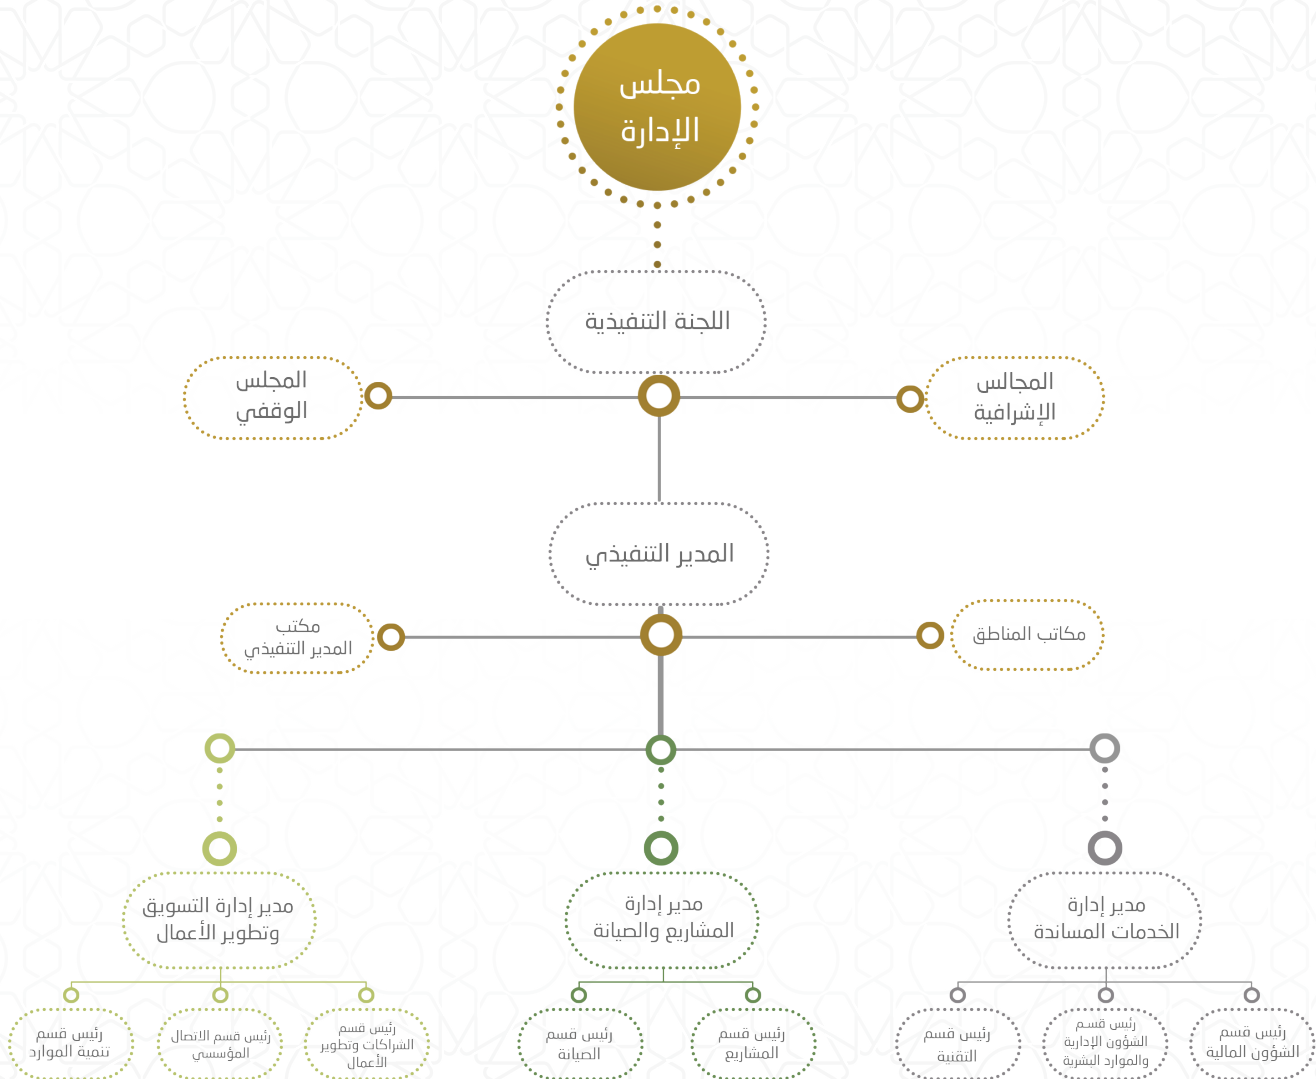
مجلس الإدارة

اللجنة التنفيذية

المجالس الإشرافية

المجلس الوقفي

المدير التنفيذي

مكاتب المناطق

مكتب المدير التنفيذي

مدير إدارة الخدمات المساندة

مدير إدارة المشاريع والصيانة

مدير إدارة التسويق وتطوير الأعمال

رئيس قسم الشؤون المالية

رئيس قسم الشؤون الإدارية والموارد البشرية

رئيس قسم التقنية

رئيس قسم المشاريع

رئيس قسم الصيانة

رئيس قسم الشراكات وتطوير الأعمال

رئيس قسم الاتصال المؤسسي

رئيس قسم تنمية الموارد